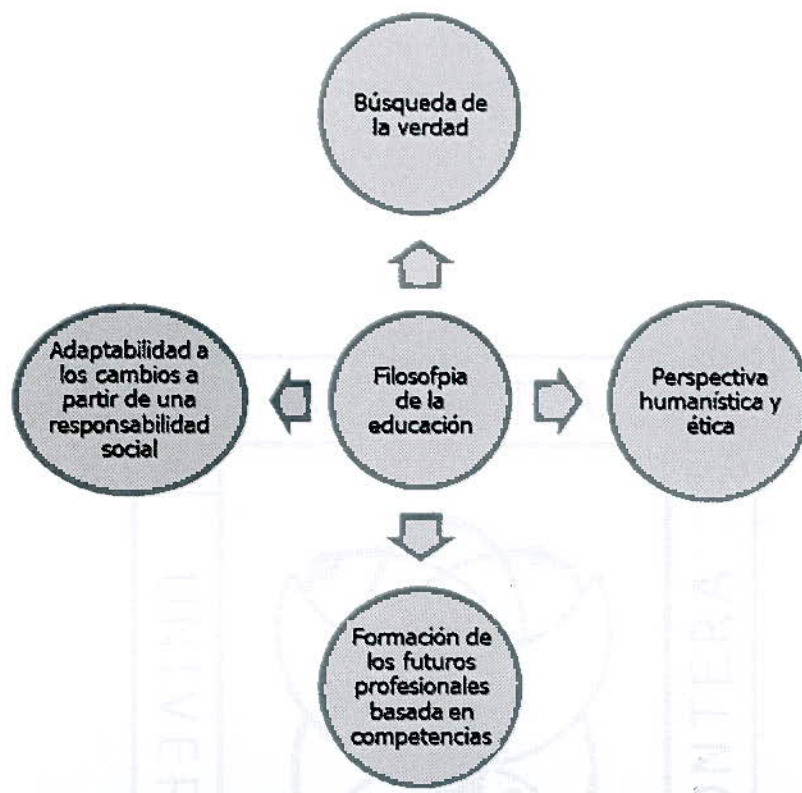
Búsqueda de la verdad

Adaptabilidad a los cambios a partir de una responsabilidad social

Filosofpia de la educación

Perspectiva humanística y ética

Formación de los futuros profesionales basada en competencias

UNIVER

NTERA